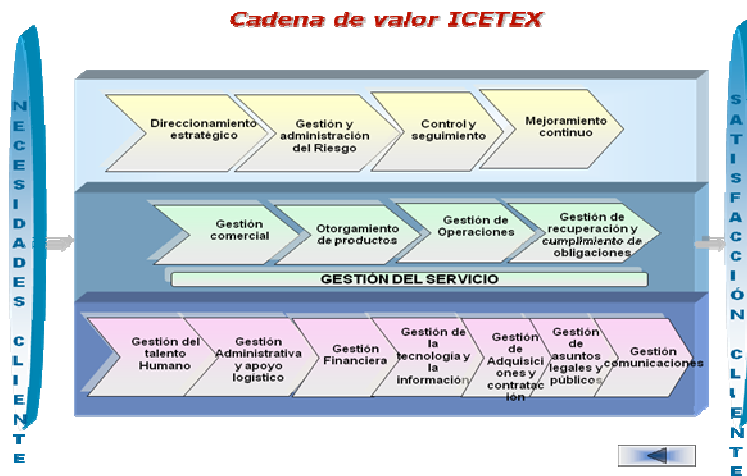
Cadena de valor ICETEX

NECESIDADES CLIENTE

Direccionamiento estratégico

Gestión y administración del Riesgo

Control y seguimiento

Mejoramiento continuo

Gestión comercial

Otorgamiento de productos

Gestión de Operaciones

Gestión de recuperación y cumplimiento de obligaciones

GESTIÓN DEL SERVICIO

Gestión del talento Humano

Gestión Administrativa y apoyo logístico

Gestión Financiera

Gestión de la tecnología y la información

Gestión de Adquisiciones y contratación

Gestión de asuntos legales y públicos

Gestión comunicaciones

SATISFACCIÓN CLIENTE